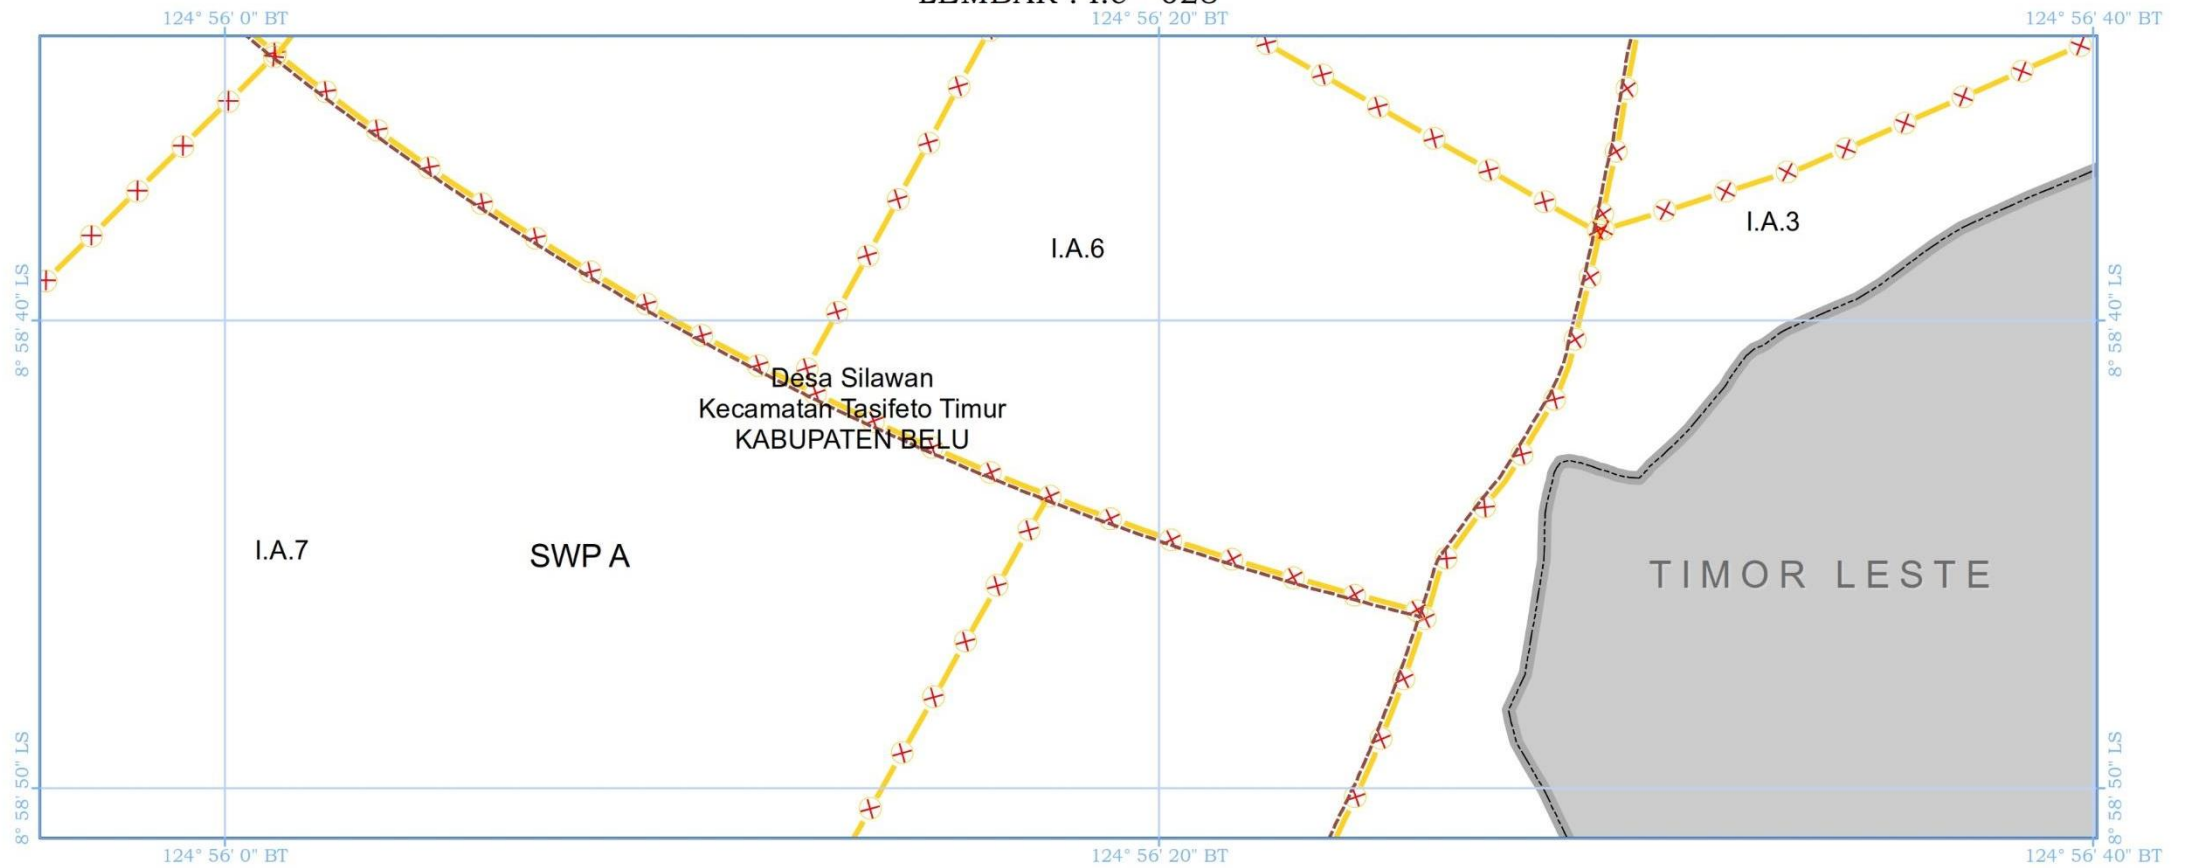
LEMBAR : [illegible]

124° 56' 0" BT

124° 56' 20" BT

124° 56' 40" BT

8° 58' 40" LS

8° 58' 40" LS

I.A.6

I.A.3

Desa Silawan
Kecamatan Tasifeto Timur
KABUPATEN BELU

I.A.7

SWP A

TIMOR LESTE

8° 58' 50" LS

8° 58' 50" LS

124° 56' 0" BT

124° 56' 20" BT

124° 56' 40" BT